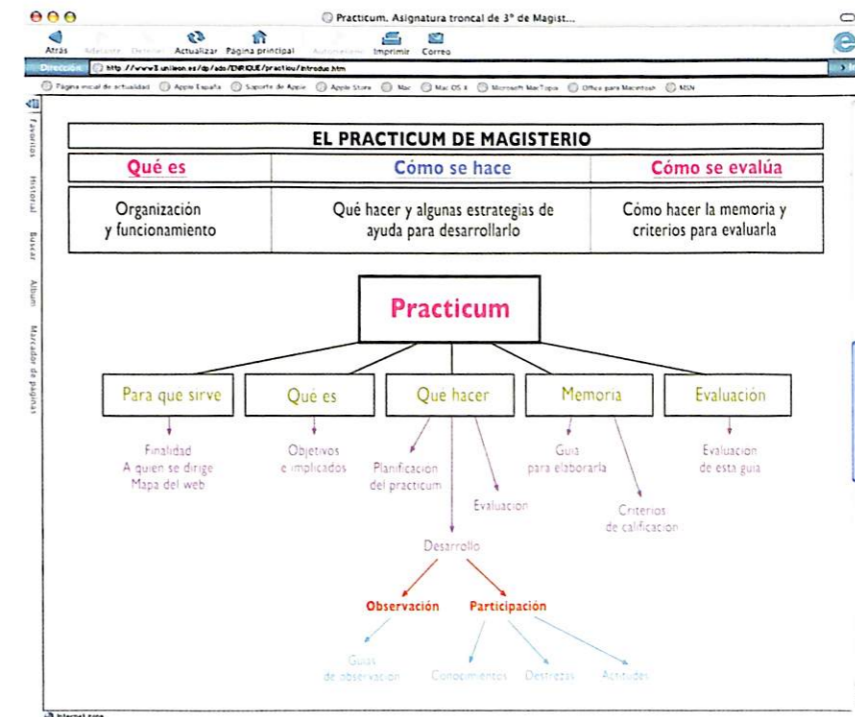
Practicum. Asignatura troncal de 3° de Magist...

Atrás Adelante Detener Actualizar Página principal Autorrelleno Imprimir Correo

Dirección http://www3.unileon.es/dp/ado/ENRIQUE/practicu/introduc.htm

Página inicial de actualidad Apple España Soporte de Apple Apple Store Mac Mac OS X Microsoft MacTopia Office para Macintosh MSN

Favoritos Historial Buscar Álbum Marcador de páginas

EL PRACTICUM DE MAGISTERIO

| Qué es | Cómo se hace | Cómo se evalúa |
|---|---|---|
| Organización y funcionamiento | Qué hacer y algunas estrategias de ayuda para desarrollarlo | Cómo hacer la memoria y criterios para evaluarla |

Practicum

Para que sirve

Qué es

Qué hacer

Memoria

Evaluación

Finalidad
A quien se dirige
Mapa del web

Objetivos
e implicados

Planificación
del practicum

Evaluación

Guía
para elaborarla

Criterios
de calificación

Evaluación
de esta guía

Desarrollo

Observación

Participación

Guías
de observación

Conocimientos

Destrezas

Actitudes

Internet zone